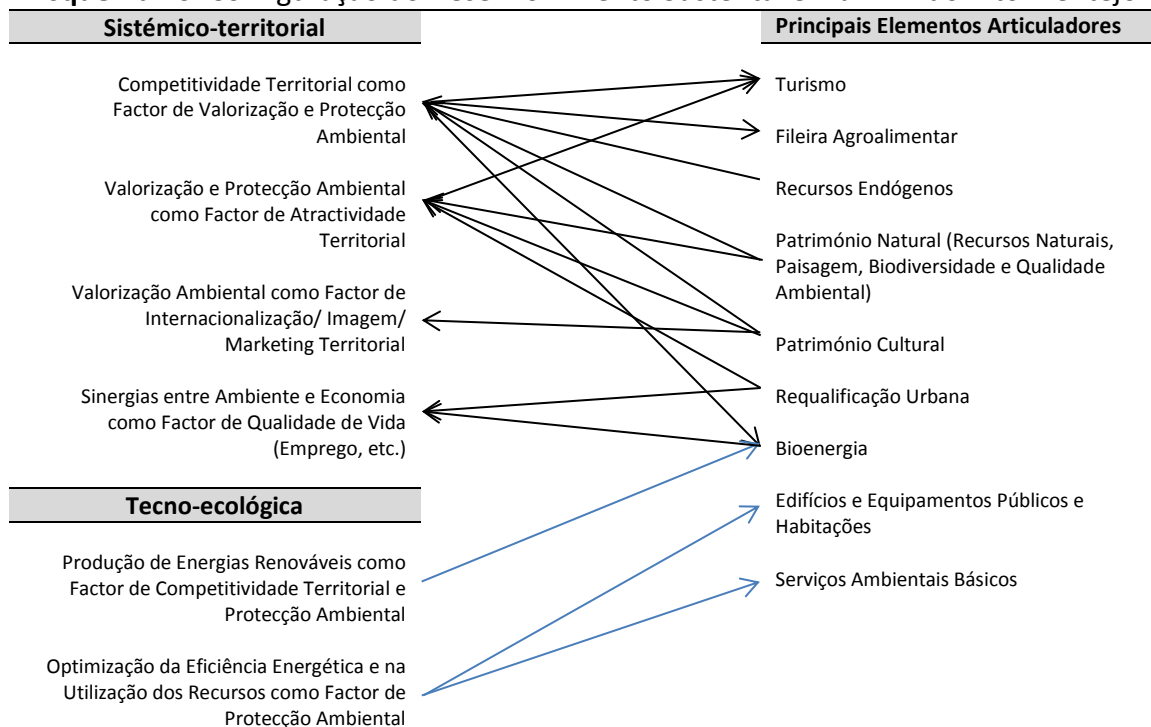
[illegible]

Sistémico-territorial

Principais Elementos Articuladores

Competitividade Territorial como Factor de Valorização e Protecção Ambiental

Valorização e Protecção Ambiental como Factor de Atractividade Territorial

Valorização Ambiental como Factor de Internacionalização/ Imagem/ Marketing Territorial

Sinergias entre Ambiente e Economia como Factor de Qualidade de Vida (Emprego, etc.)

Tecno-ecológica

Produção de Energias Renováveis como Factor de Competitividade Territorial e Protecção Ambiental

Optimização da Eficiência Energética e na Utilização dos Recursos como Factor de Protecção Ambiental

Turismo

Fileira Agroalimentar

Recursos Endógenos

Património Natural (Recursos Naturais, Paisagem, Biodiversidade e Qualidade Ambiental)

Património Cultural

Requalificação Urbana

Bioenergia

Edifícios e Equipamentos Públicos e Habitações

Serviços Ambientais Básicos